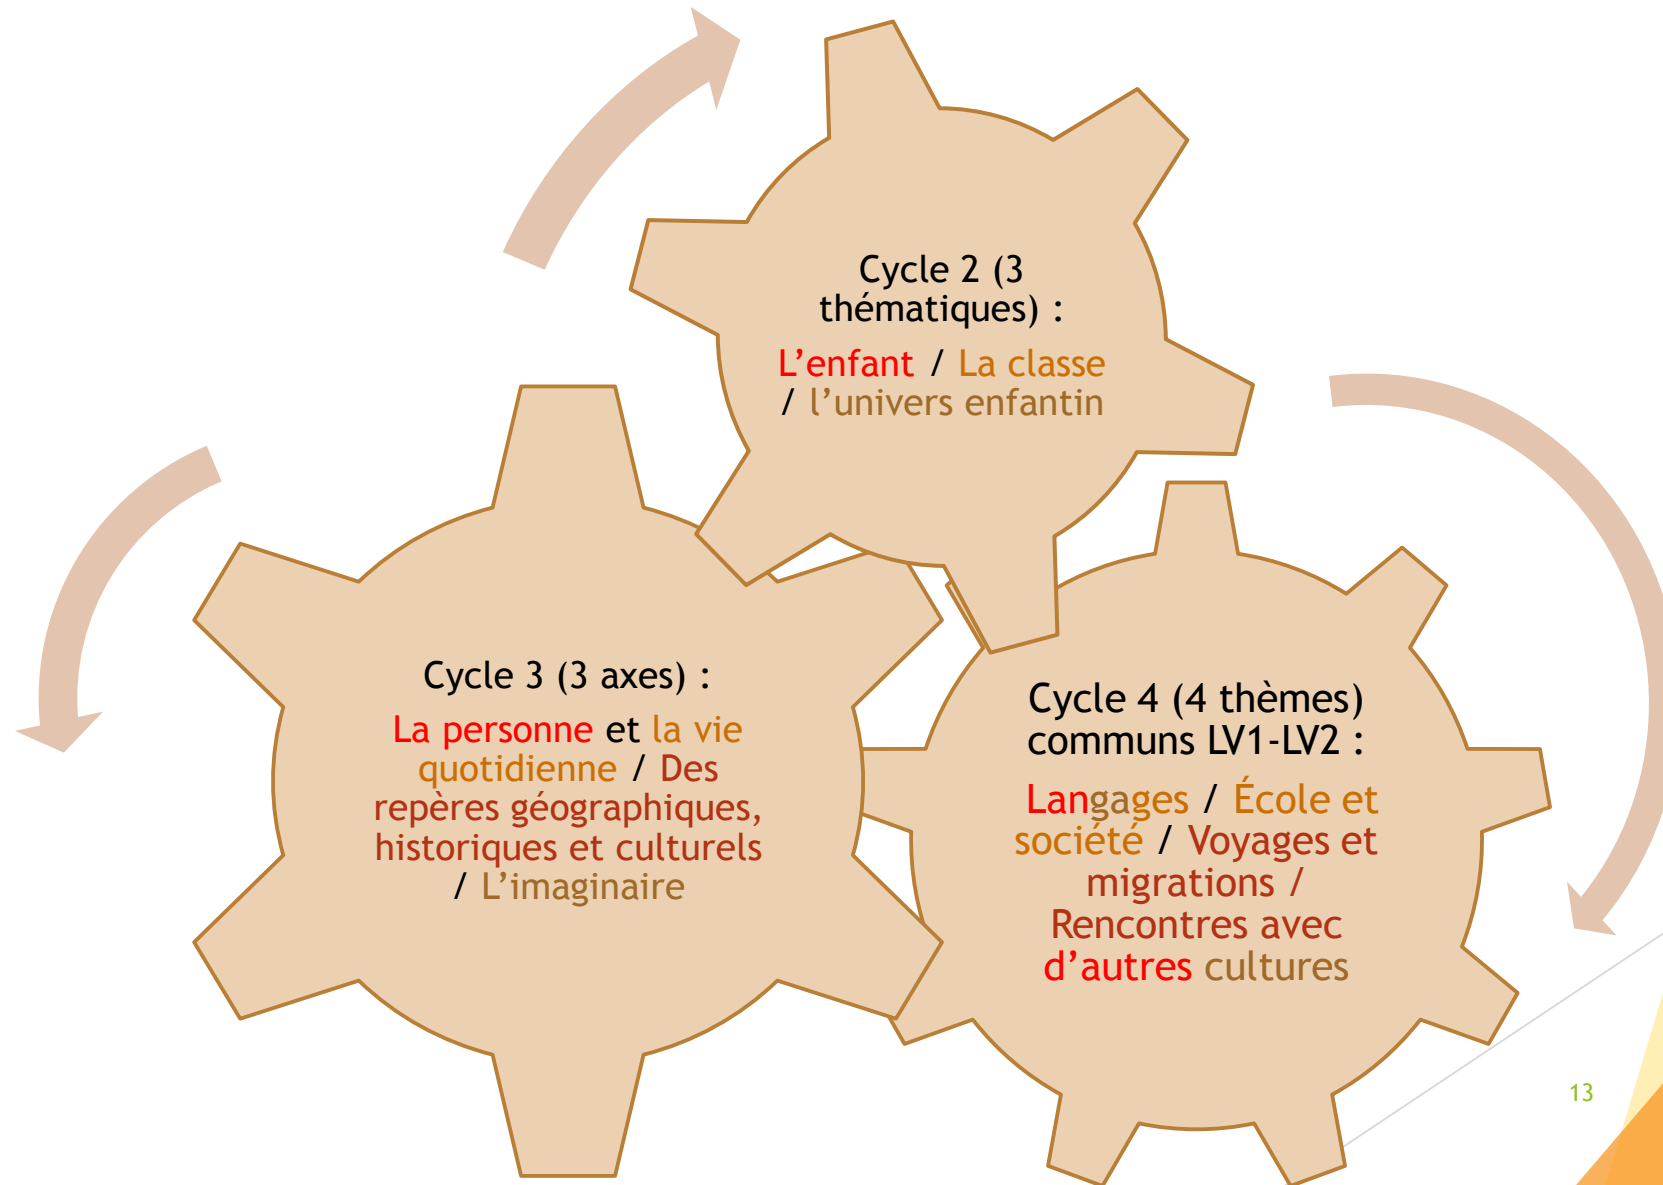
Cycle 2 (3 thématiques) :

L'enfant / La classe / l'univers enfantin

Cycle 3 (3 axes) :

La personne et la vie quotidienne / Des repères géographiques, historiques et culturels / L'imaginaire

Cycle 4 (4 thèmes) communs LV1-LV2 :

Langages / École et société / Voyages et migrations / Rencontres avec d'autres cultures

13